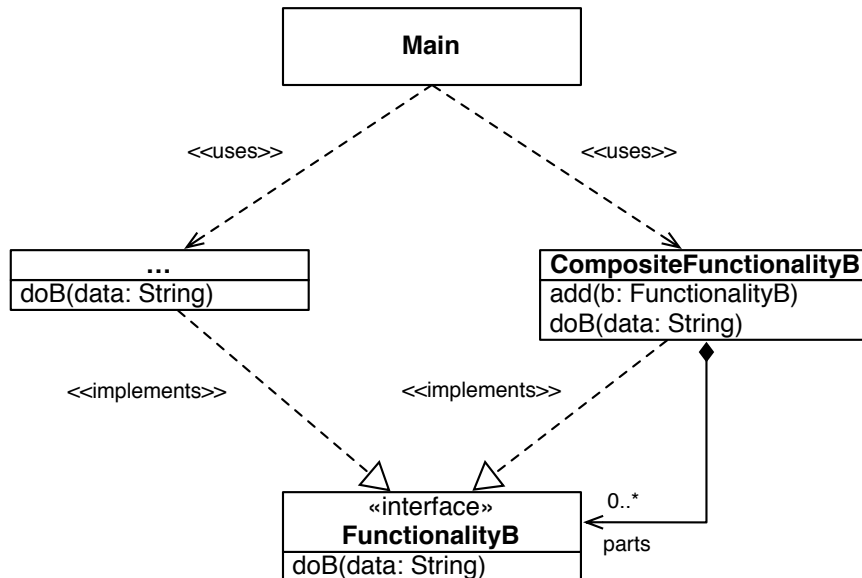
Main

<<uses>>

<<uses>>

...
doB(data: String)

CompositeFunctionalityB
add(b: FunctionalityB)
doB(data: String)

<<implements>>

<<implements>>

0..*

parts

«interface»
FunctionalityB
doB(data: String)